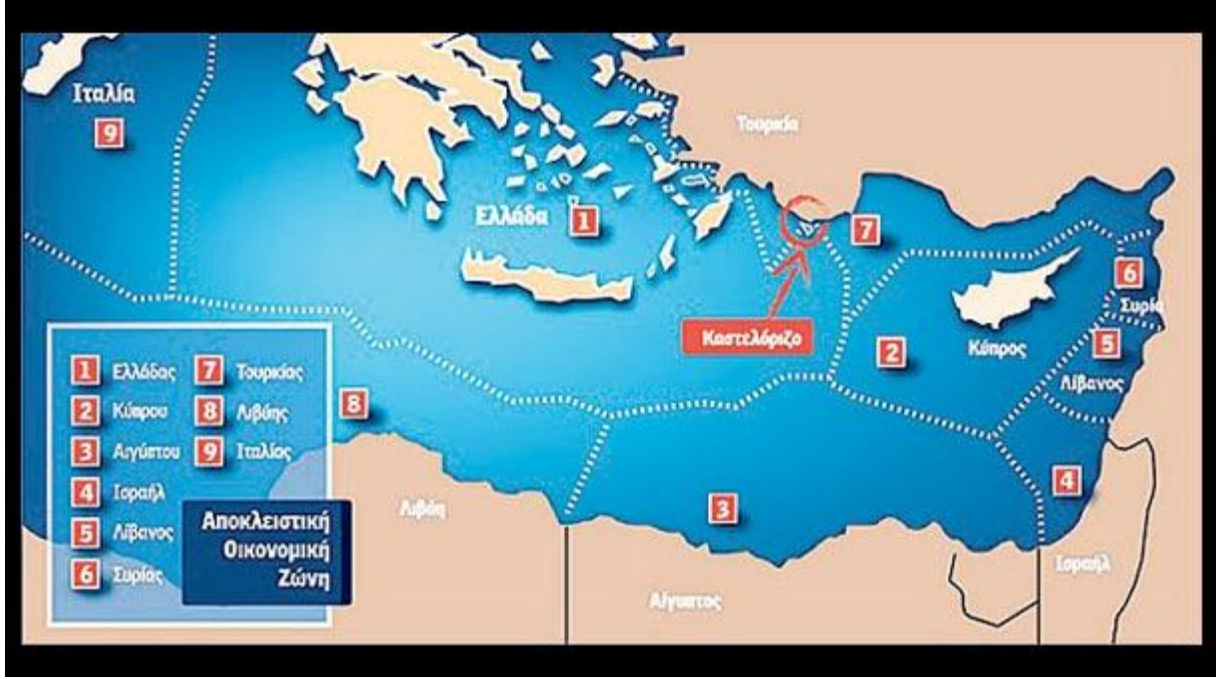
Ιταλία
9
Τουρκία
Ελλάδα
1
7
6
Συρία
Καστελόριζο
2
Κύπρος
5
Λίβανος
8
3
4
Λιβύη
Αίγυπτος
Ισραήλ

1 Ελλάδας
2 Κύπρου
3 Αιγύπτου
4 Ισραήλ
5 Λίβανος
6 Συρίας
7 Τουρκίας
8 Λιβύης
9 Ιταλίας

Αποκλειστική Οικονομική Ζώνη